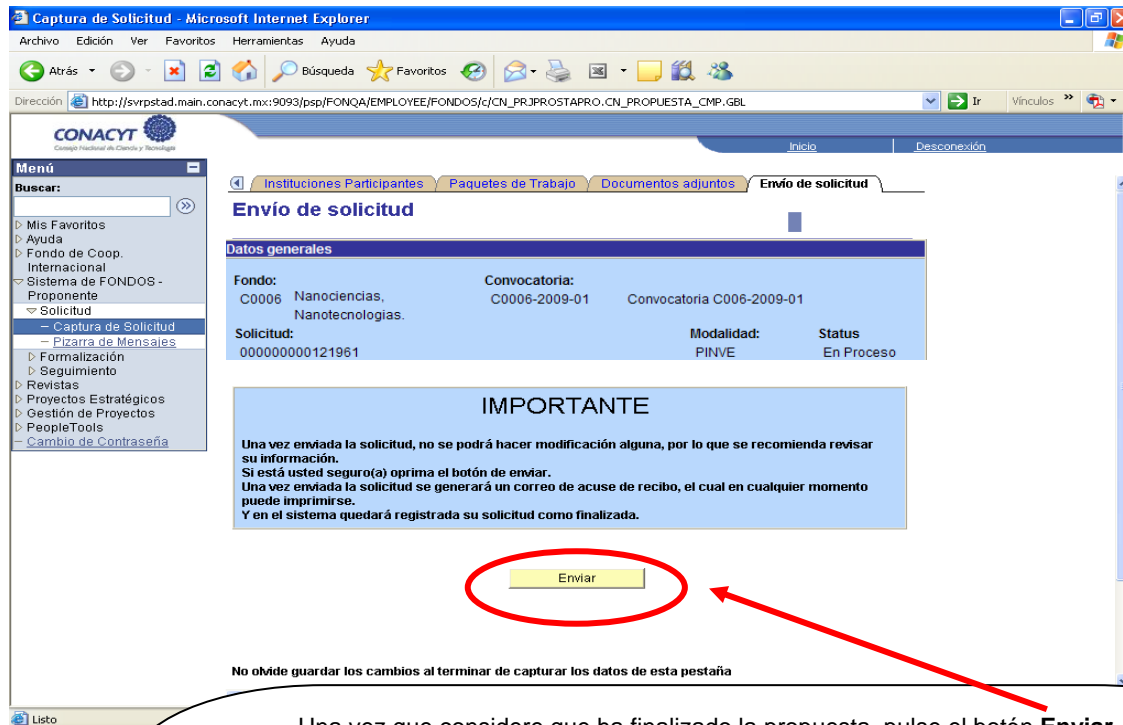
Captura de Solicitud - Microsoft Internet Explorer

Archivo Edición Ver Favoritos Herramientas Ayuda

Atrás Búsqueda Favoritos

Dirección http://svrpstad.main.conacyt.mx:9093/psp/FONQA/EMPLOYEE/FONDOS/c/CN_PRJPROSTAPRO.CN_PROPUESTA_CMP.GBL Ir Vínculos

CONACYT Consejo Nacional de Ciencia y Tecnología

Inicio Desconexión

Menú
Buscar:
Mis Favoritos
Ayuda
Fondo de Coop. Internacional
Sistema de FONDOS - Proponente
Solicitud
– Captura de Solicitud
– Pizarra de Mensajes
Formalización
Seguimiento
Revistas
Proyectos Estratégicos
Gestión de Proyectos
PeopleTools
– Cambio de Contraseña

Instituciones Participantes | Paquetes de Trabajo | Documentos adjuntos | Envío de solicitud

Envío de solicitud

Datos generales

| Fondo: | | Convocatoria: | | |
|---|---|---|---|---|
| C0006 | Nanociencias, Nanotecnologias. | C0006-2009-01 | Convocatoria C006-2009-01 | |
| Solicitud: | | | Modalidad: | Status |
| 000000000121961 | | | PINVE | En Proceso |

IMPORTANTE

Una vez enviada la solicitud, no se podrá hacer modificación alguna, por lo que se recomienda revisar su información.
Si está usted seguro(a) oprima el botón de enviar.
Una vez enviada la solicitud se generará un correo de acuse de recibo, el cual en cualquier momento puede imprimirse.
Y en el sistema quedará registrada su solicitud como finalizada.

Enviar

No olvide guardar los cambios al terminar de capturar los datos de esta pestaña

Listo

Una vez que considere que ha finalizado la propuesta, pulse el botón Enviar